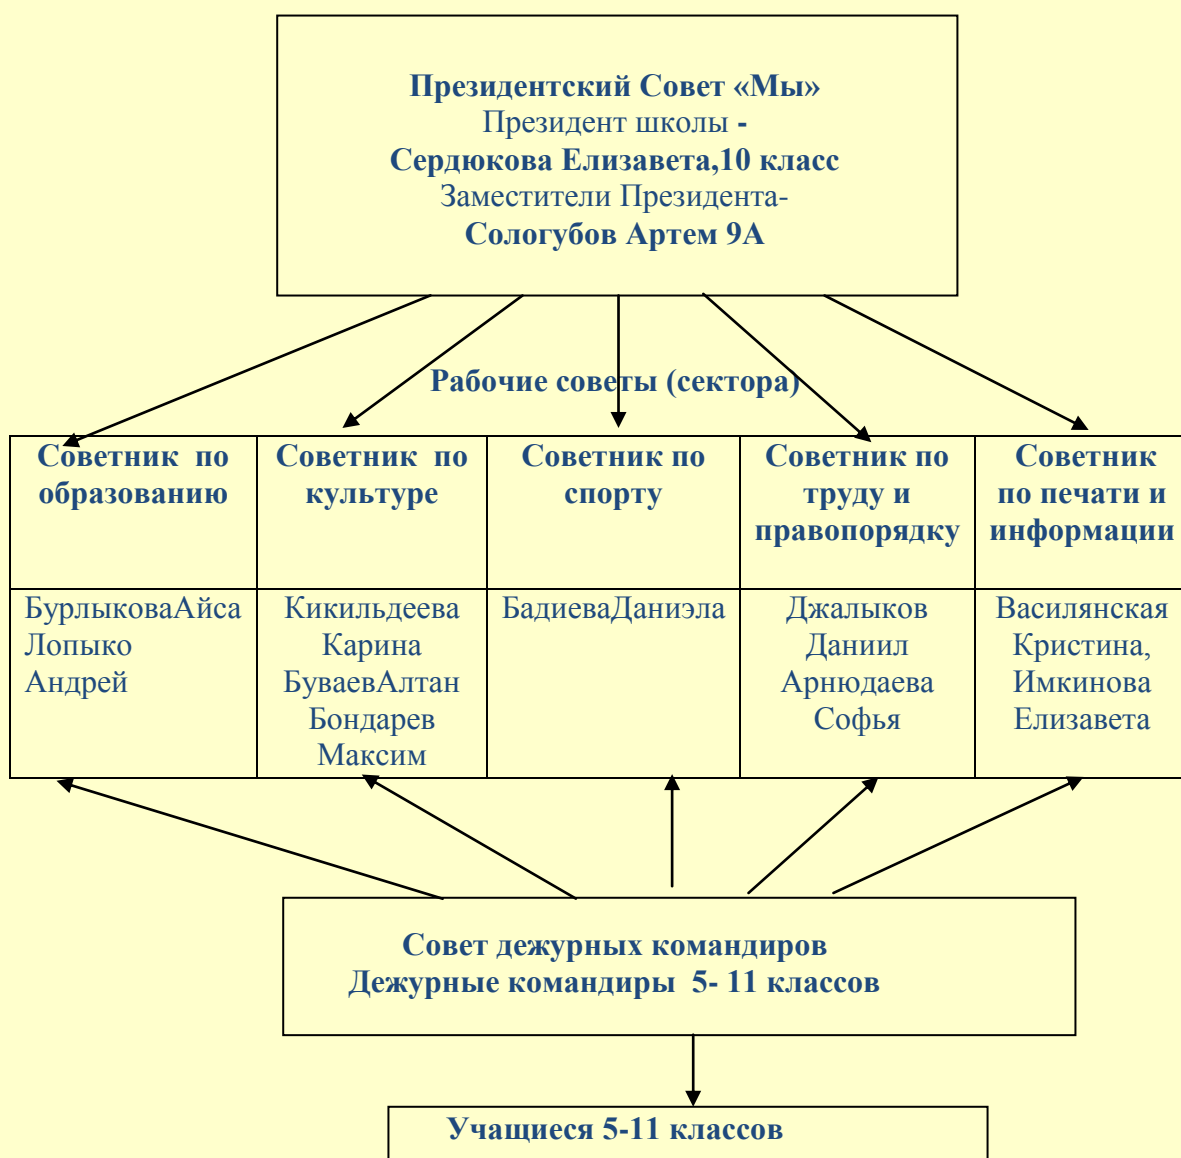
Президентский Совет «Мы»
Президент школы -
Сердюкова Елизавета,10 класс
Заместители Президента-
Сологубов Артем 9А

Рабочие советы (сектора)

| Советник по образованию | Советник по культуре | Советник по спорту | Советник по труду и правопорядку | Советник по печати и информации |
|---|---|---|---|---|
| БурлыковаАйса Лопыко Андрей | Кикильдеева Карина БуваевАлтан Бондарев Максим | БадиеваДаниэла | Джалыков Даниил Арнюдаева Софья | Василянская Кристина, Имкинова Елизавета |

Совет дежурных командиров
Дежурные командиры 5- 11 классов

Учащиеся 5-11 классов